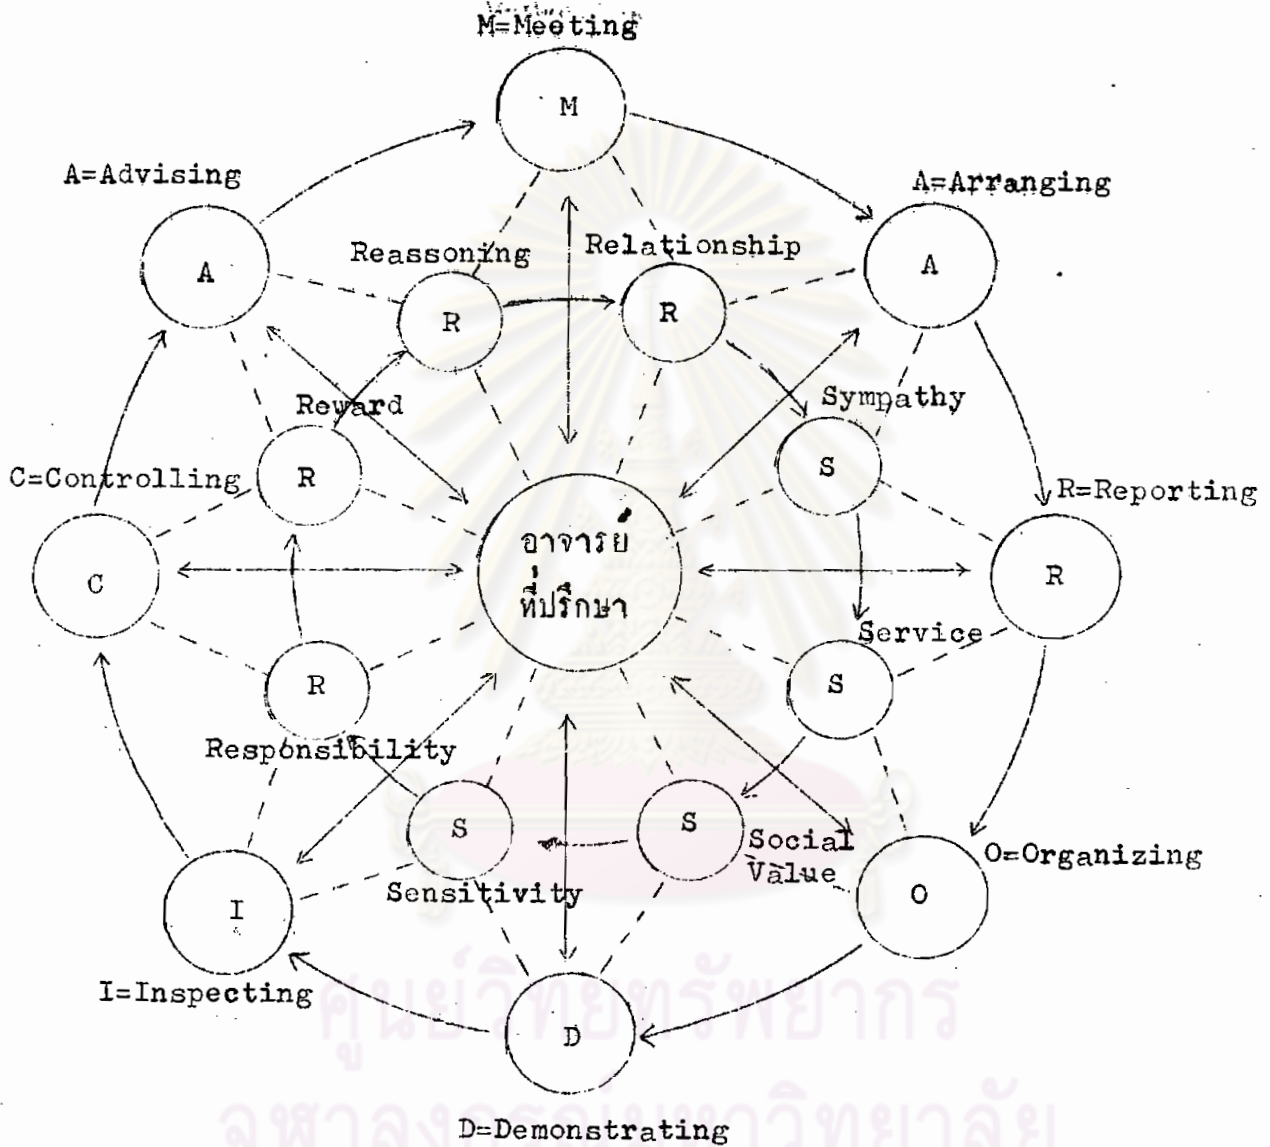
M=Meeting

M

A=Advising

A=Arranging

A

Reassoning

Relationship

A

R

R

Reward

Sympathy

C=Controlling

R

S

R=Reporting

อาจารย์ที่ปรึกษา

C

R

Service

R

S

Responsibility

S

S

Social Value

O=Organizing

I

Sensitivity

O

I=Inspecting

D

D=Demonstrating

ศูนย์วิทยทรัพยากร
จุฬาลงกรณ์มหาวิทยาลัย